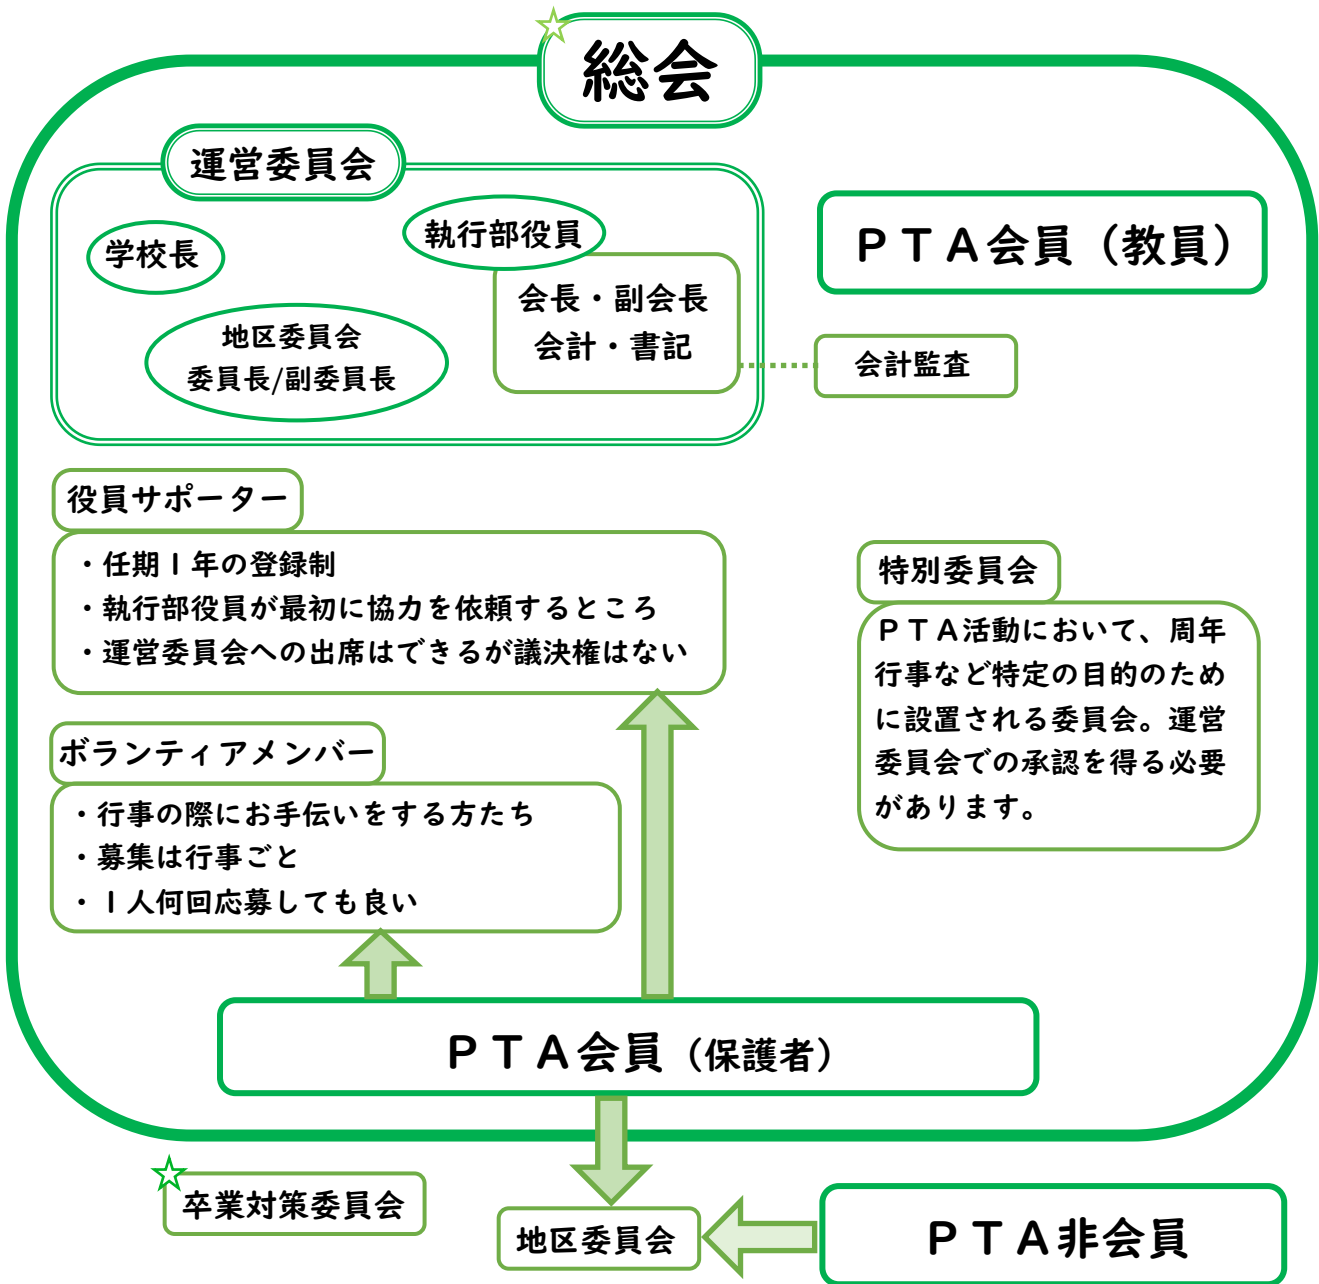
総会

運営委員会

学校長

執行部役員

会長・副会長
会計・書記

地区委員会
委員長/副委員長

ＰＴＡ会員（教員）

会計監査

役員サポーター

・任期１年の登録制
・執行部役員が最初に協力を依頼するところ
・運営委員会への出席はできるが議決権はない

特別委員会

ＰＴＡ活動において、周年行事など特定の目的のために設置される委員会。運営委員会での承認を得る必要があります。

ボランティアメンバー

・行事の際にお手伝いをする方たち
・募集は行事ごと
・１人何回応募しても良い

ＰＴＡ会員（保護者）

卒業対策委員会

地区委員会

ＰＴＡ非会員